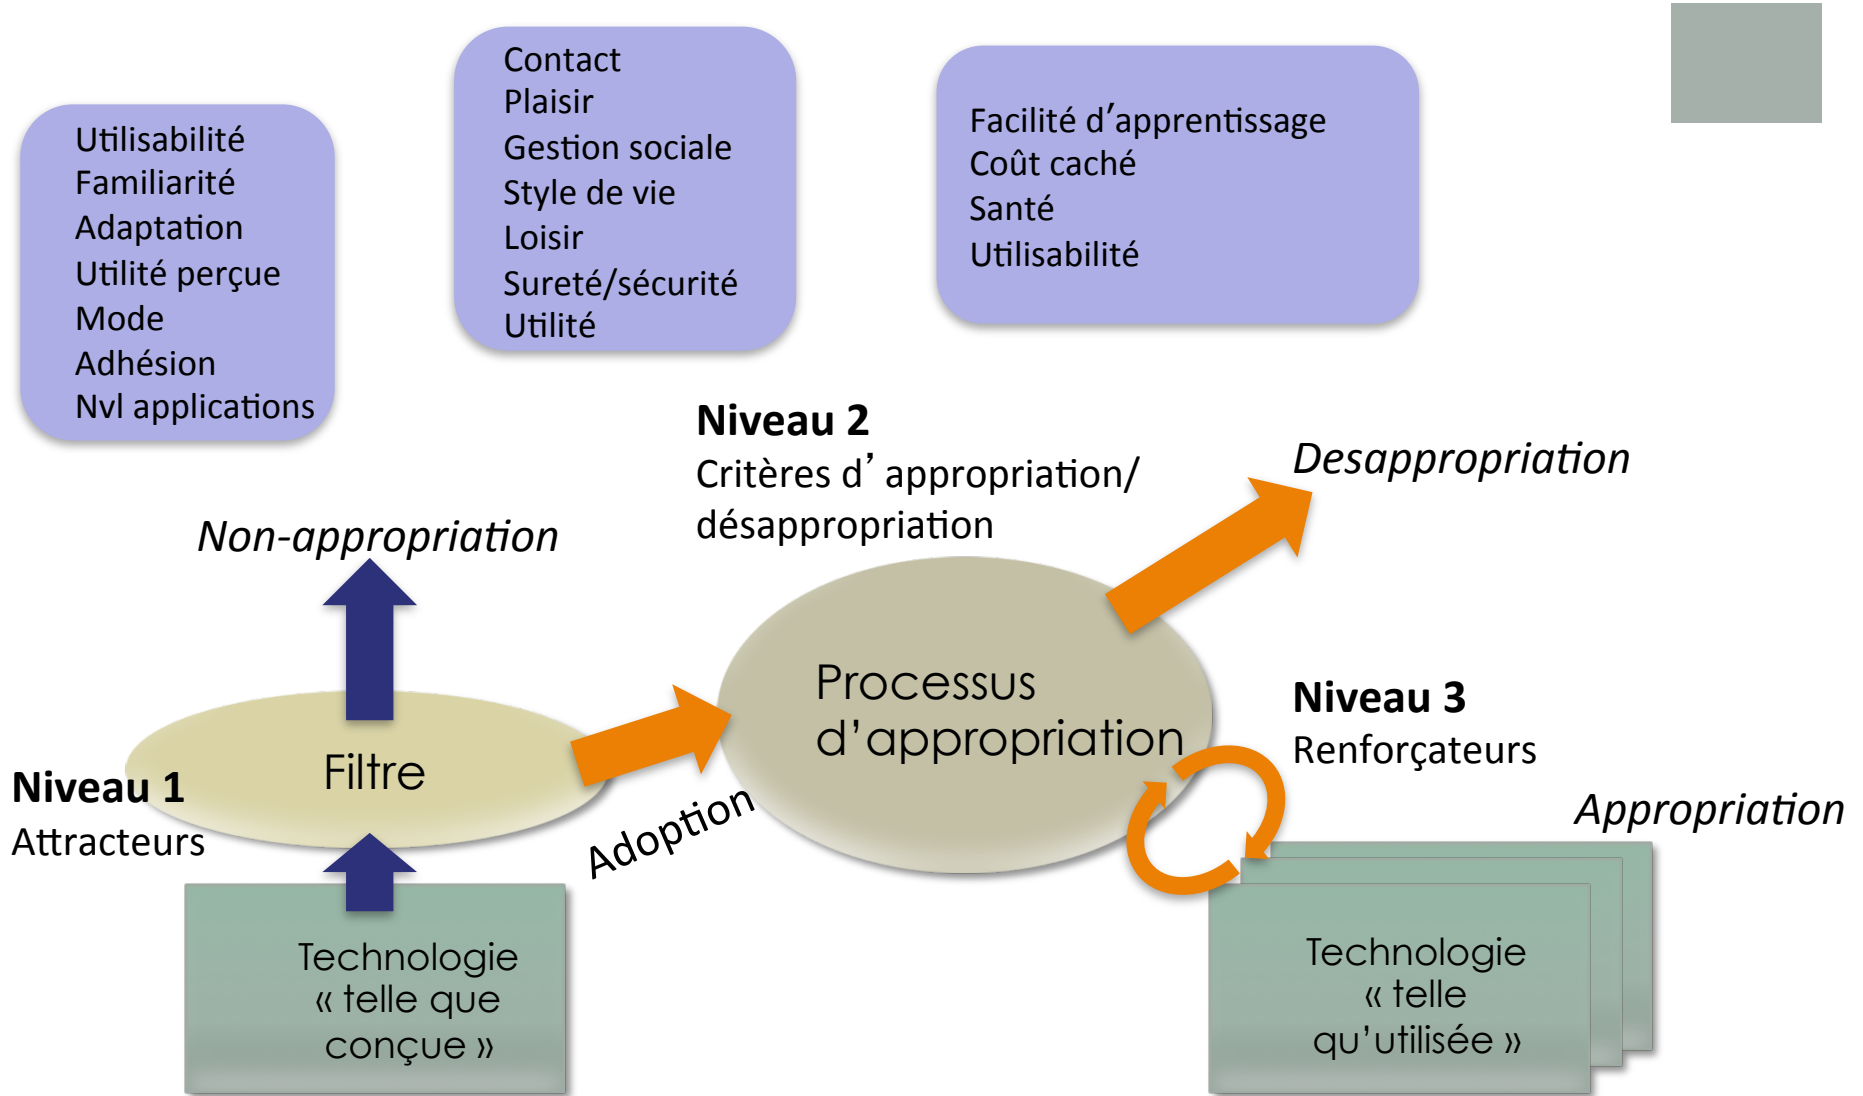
Utilisabilité
Familiarité
Adaptation
Utilité perçue
Mode
Adhésion
Nvl applications

Contact
Plaisir
Gestion sociale
Style de vie
Loisir
Sureté/sécurité
Utilité

Facilité d'apprentissage
Coût caché
Santé
Utilisabilité

**Niveau 2**
Critères d' appropriation/ désappropriation

*Desappropriation*

*Non-appropriation*

Processus d'appropriation

**Niveau 3**
Renforçateurs

Filtre

**Niveau 1**
Attracteurs

Adoption

*Appropriation*

Technologie « telle que conçue »

Technologie « telle qu'utilisée »